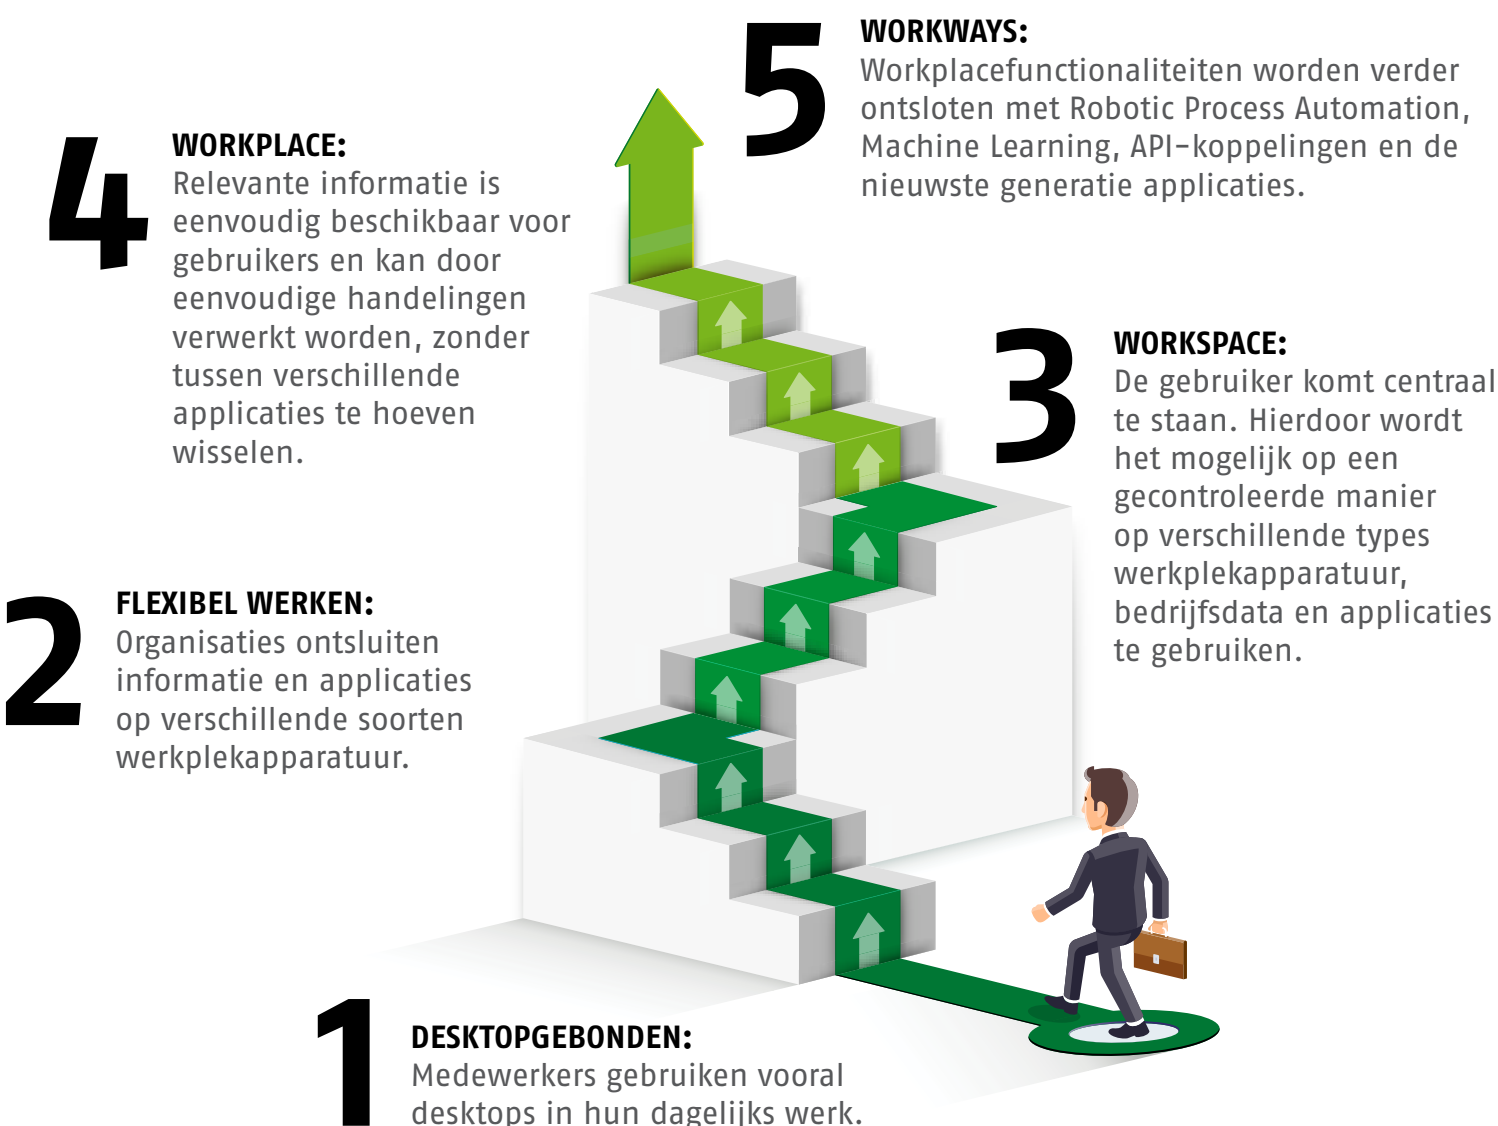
5

WORKWAYS:
Workplacefunctionaliteiten worden verder ontsloten met Robotic Process Automation, Machine Learning, API-koppelingen en de nieuwste generatie applicaties.

4

WORKPLACE:
Relevante informatie is eenvoudig beschikbaar voor gebruikers en kan door eenvoudige handelingen verwerkt worden, zonder tussen verschillende applicaties te hoeven wisselen.

3

WORKSPACE:
De gebruiker komt centraal te staan. Hierdoor wordt het mogelijk op een gecontroleerde manier op verschillende types werkplekapparatuur, bedrijfsdata en applicaties te gebruiken.

2

FLEXIBEL WERKEN:
Organisaties ontsluiten informatie en applicaties op verschillende soorten werkplekapparatuur.

1

DESKTOPGEBONDEN:
Medewerkers gebruiken vooral desktops in hun dagelijks werk.